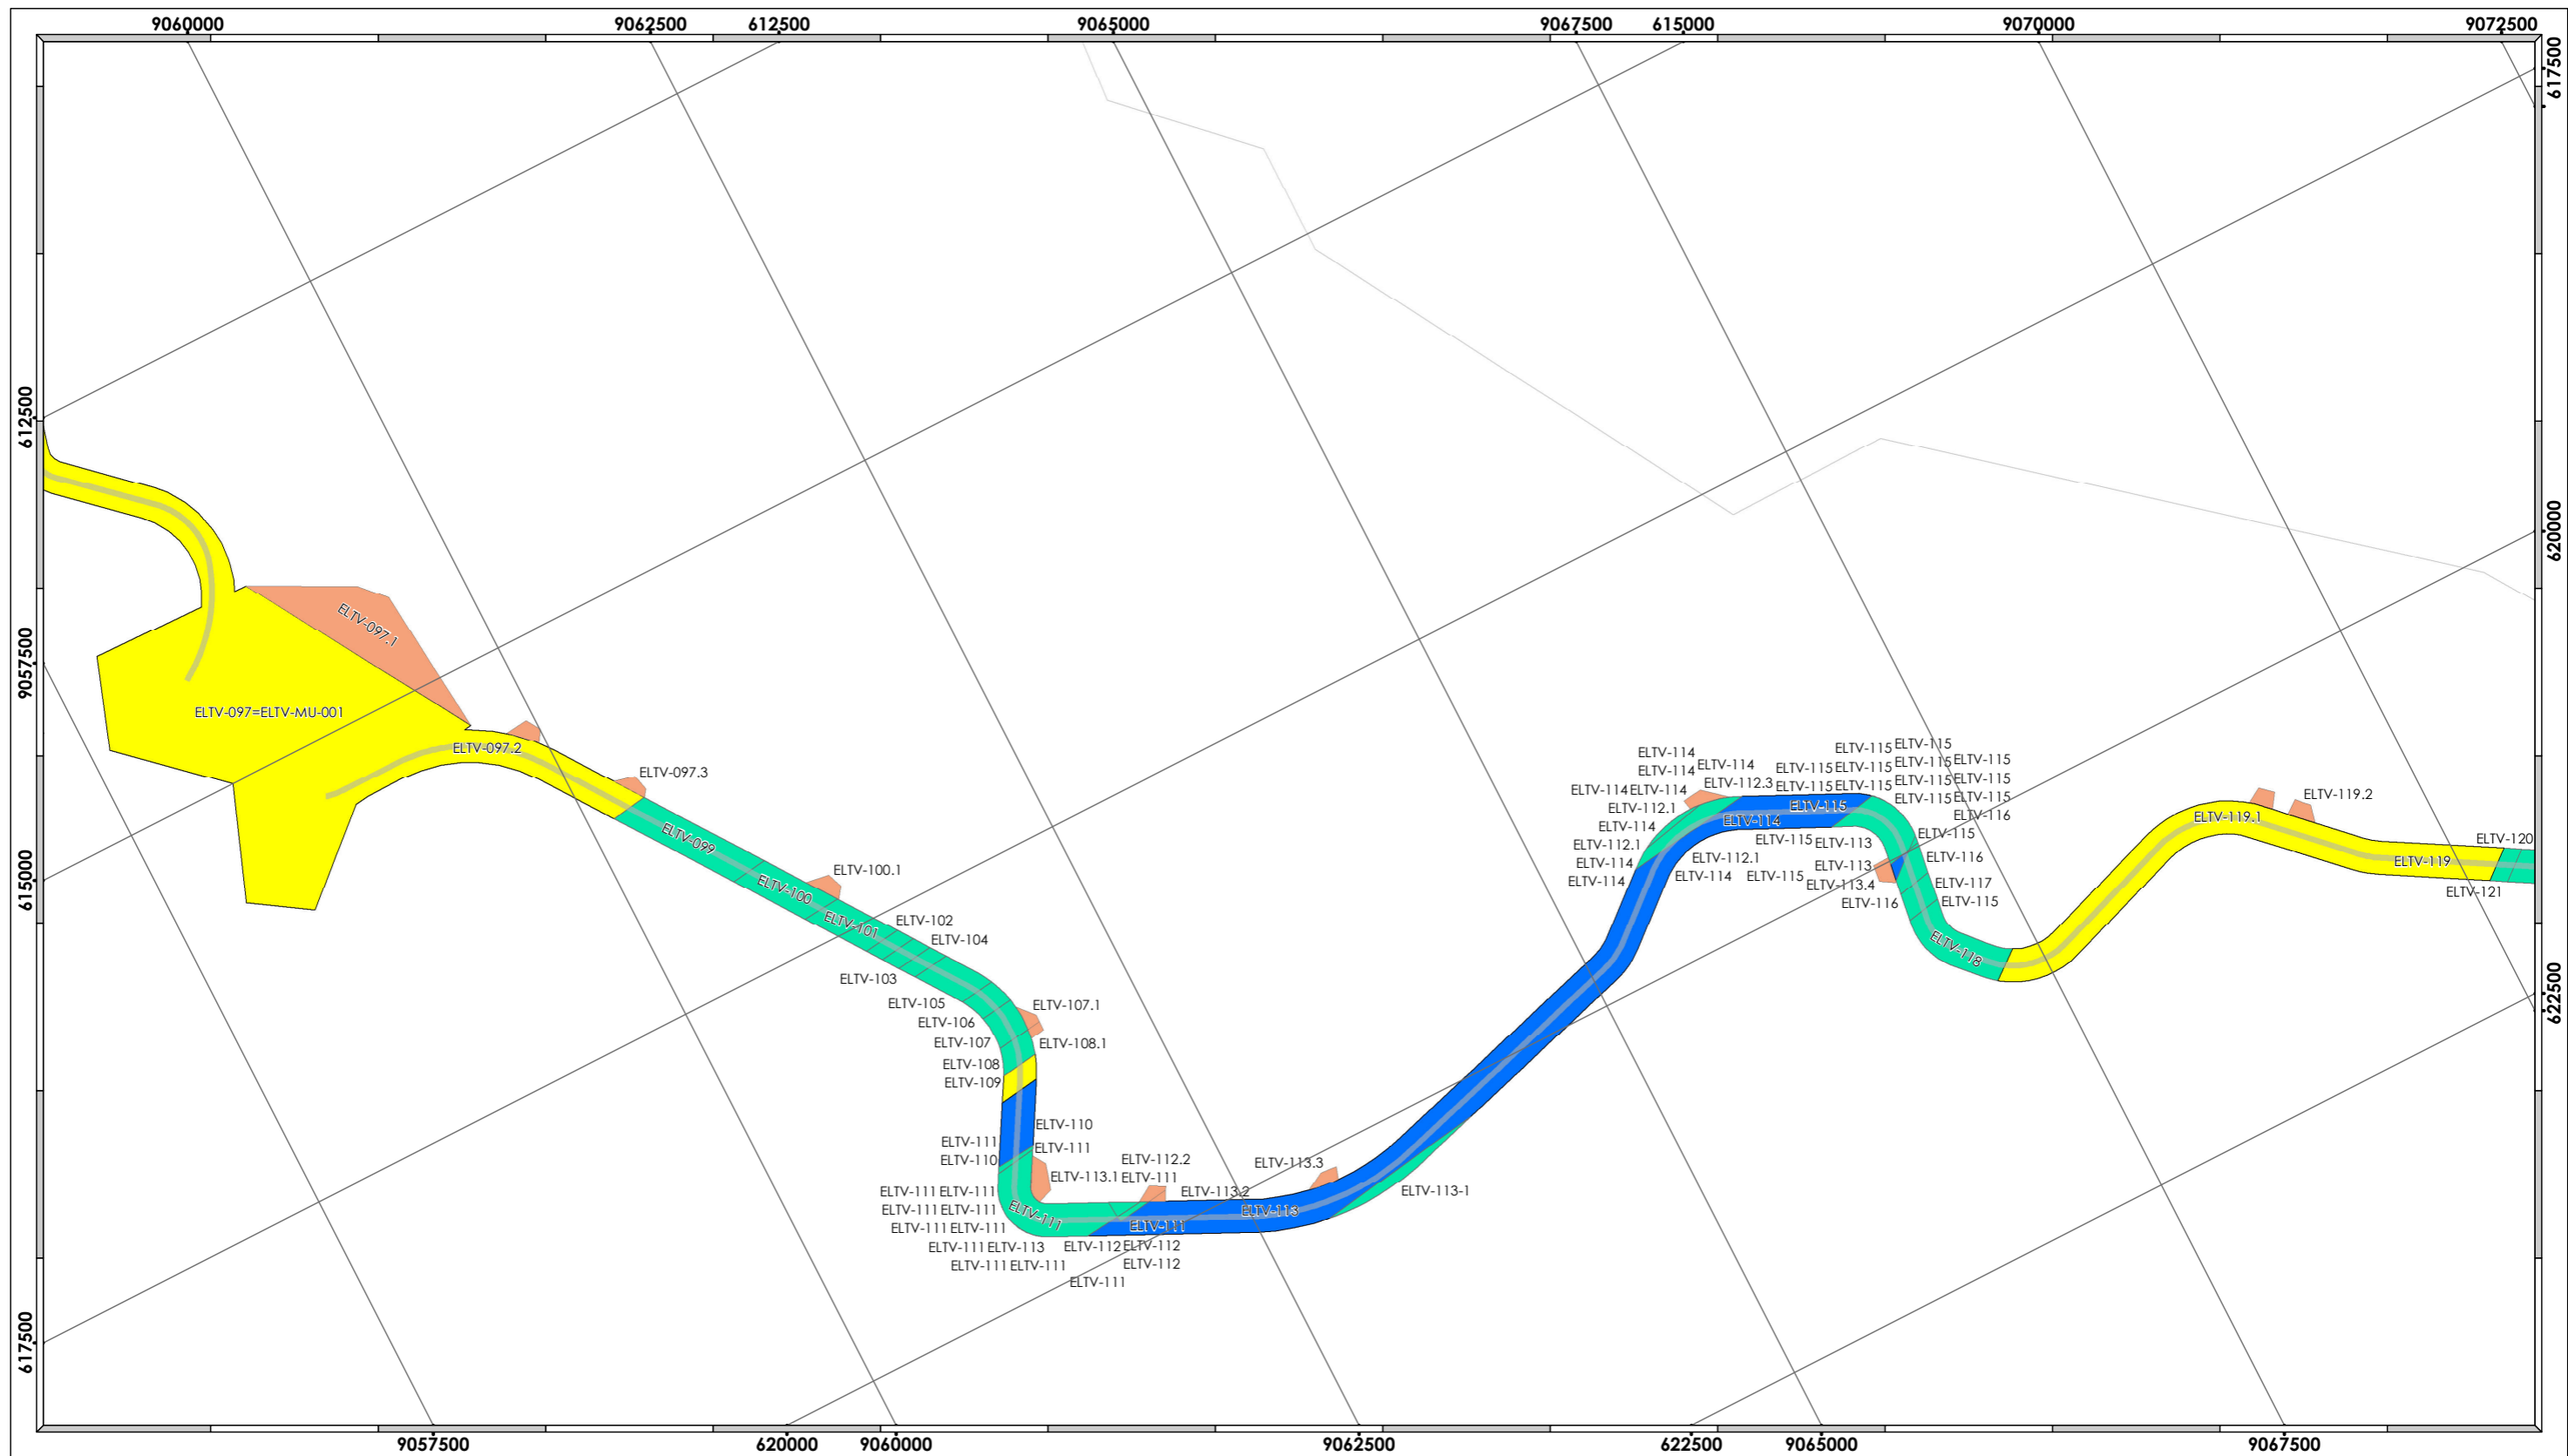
9060000 9062500 612500 9065000 9067500 615000 9070000 9072500

617500 620000 622500

612500 9057500 615000 617500

ELTV-097.1
ELTV-097=ELTV-MU-001
ELTV-097.2
ELTV-097.3
ELTV-099
ELTV-100
ELTV-100.1
ELTV-101
ELTV-102
ELTV-104
ELTV-103
ELTV-105
ELTV-106
ELTV-107
ELTV-107.1
ELTV-108.1
ELTV-108
ELTV-109
ELTV-110
ELTV-111
ELTV-111
ELTV-110
ELTV-113.1
ELTV-112.2
ELTV-111
ELTV-113.2
ELTV-113.3
ELTV-113-1
ELTV-111 ELTV-111
ELTV-111 ELTV-111
ELTV-111 ELTV-111
ELTV-111 ELTV-113
ELTV-111 ELTV-111
ELTV-111
ELTV-111
ELTV-113
ELTV-112 ELTV-112
ELTV-112
ELTV-111
ELTV-114
ELTV-114
ELTV-114 ELTV-114
ELTV-114
ELTV-112.3
ELTV-112.1
ELTV-114
ELTV-112.1
ELTV-114
ELTV-114
ELTV-114
ELTV-112.1
ELTV-114
ELTV-115
ELTV-115 ELTV-115 ELTV-115 ELTV-115
ELTV-115 ELTV-115 ELTV-115 ELTV-115
ELTV-115 ELTV-115 ELTV-115 ELTV-115
ELTV-115 ELTV-115
ELTV-115
ELTV-116
ELTV-115
ELTV-115 ELTV-113
ELTV-113
ELTV-113.4
ELTV-115
ELTV-116
ELTV-116
ELTV-117
ELTV-115
ELTV-118
ELTV-119.1
ELTV-119.2
ELTV-119
ELTV-120
ELTV-121

9057500 620000 9060000 9062500 622500 9065000 9067500